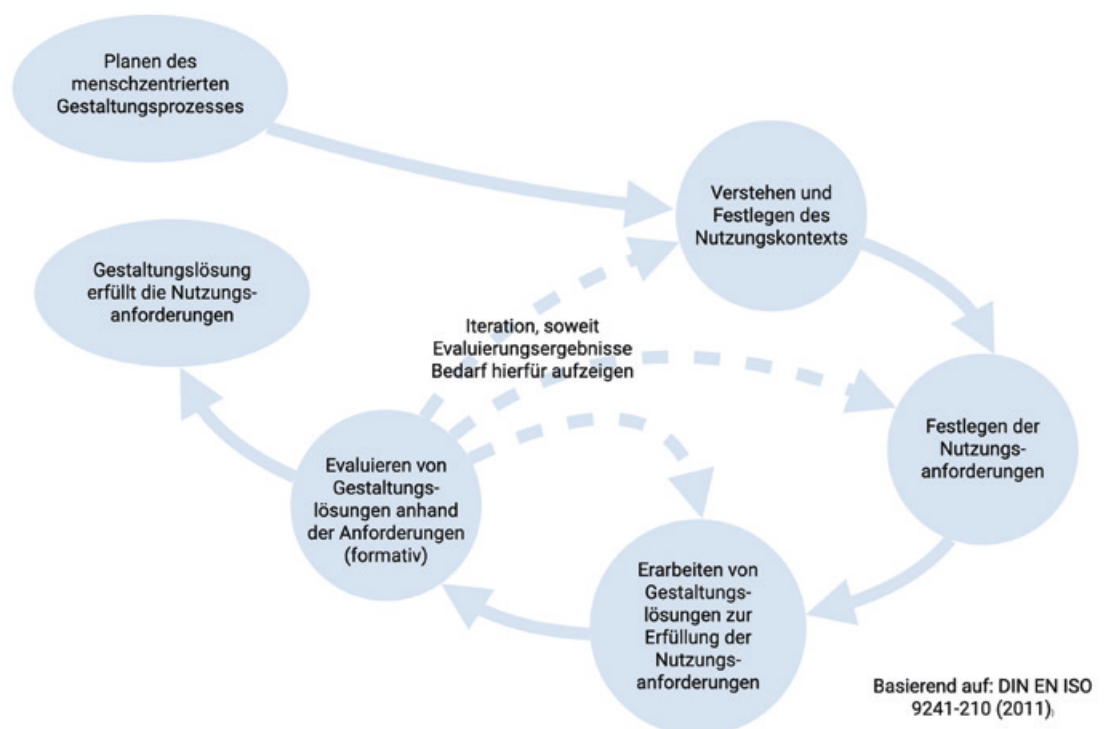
Planen des menschzentrierten Gestaltungsprozesses

Verstehen und Festlegen des Nutzungskontexts

Gestaltungslösung erfüllt die Nutzungsanforderungen

Iteration, soweit Evaluierungsergebnisse Bedarf hierfür aufzeigen

Festlegen der Nutzungsanforderungen

Evaluieren von Gestaltungslösungen anhand der Anforderungen (formativ)

Erarbeiten von Gestaltungslösungen zur Erfüllung der Nutzungsanforderungen

Basierend auf: DIN EN ISO 9241-210 (2011)